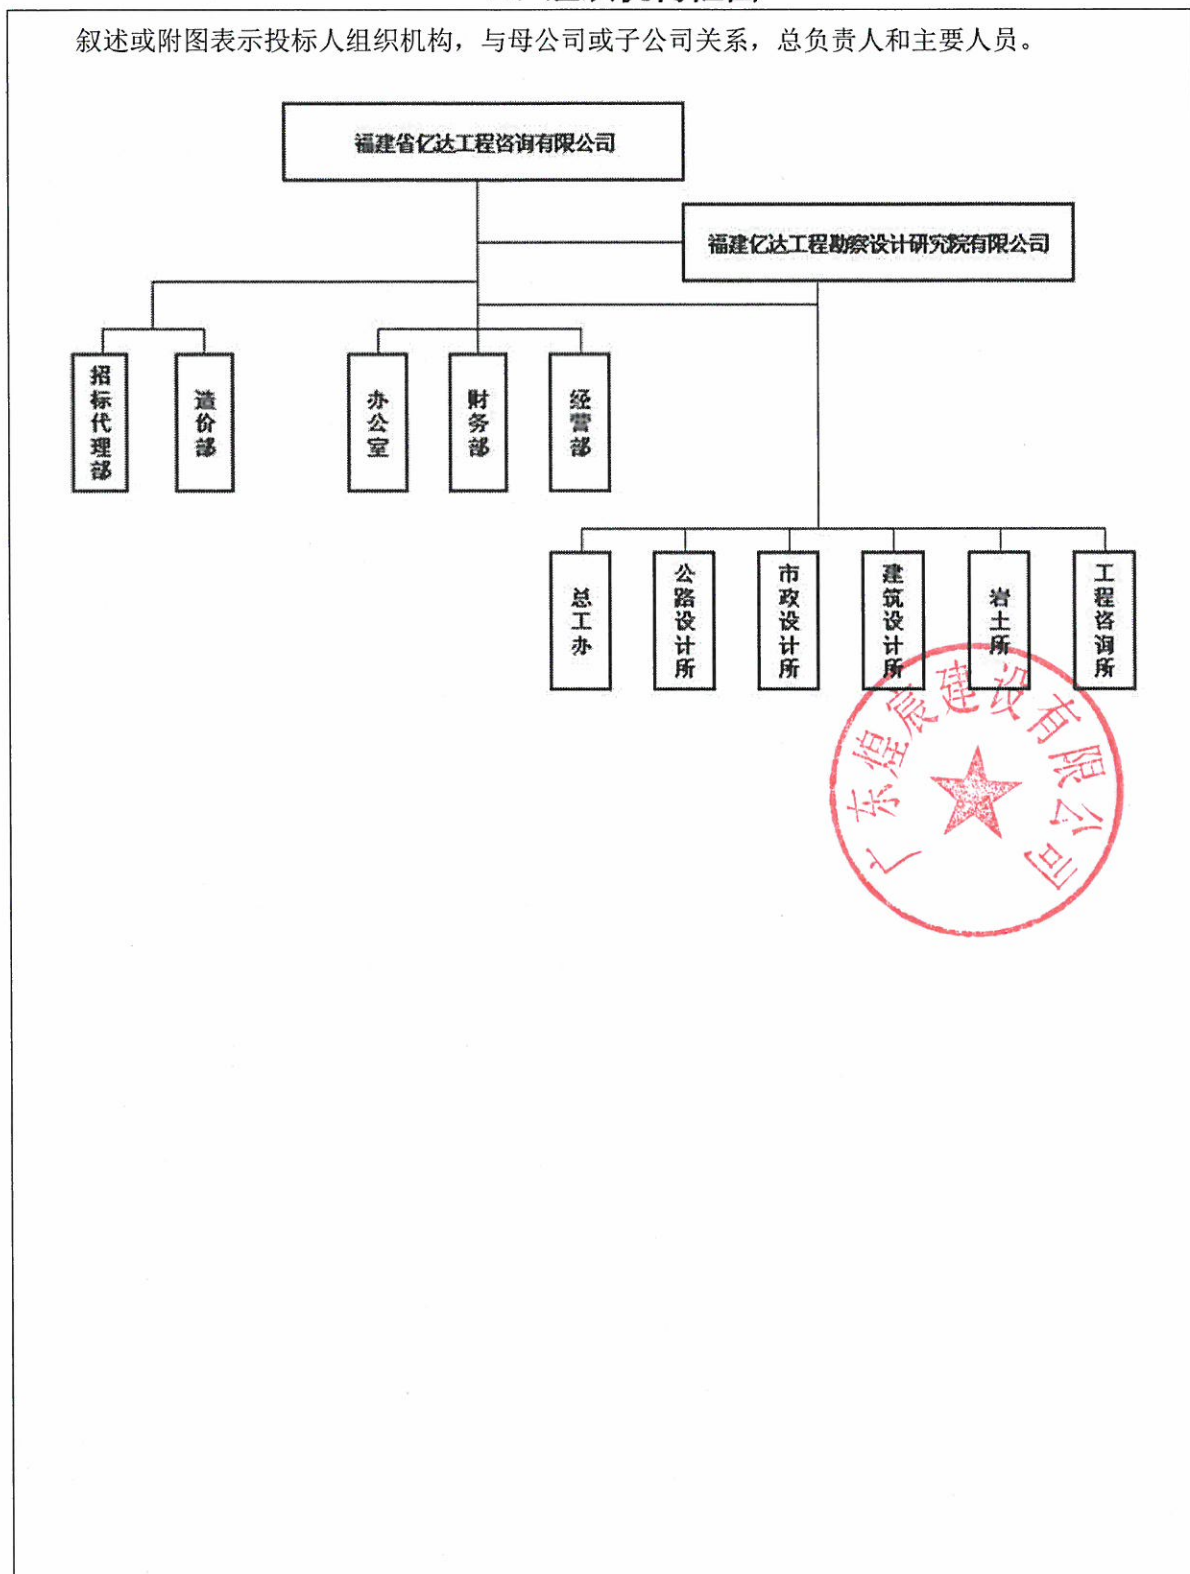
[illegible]

叙述或附图表示投标人组织机构，与母公司或子公司关系，总负责人和主要人员。

福建省亿达工程咨询有限公司

福建亿达工程勘察设计研究院有限公司

招标代理部

造价部

办公室

财务部

经营部

总工办

公路设计所

市政设计所

建筑设计所

岩土所

工程咨询所

广东煌宸建设有限公司